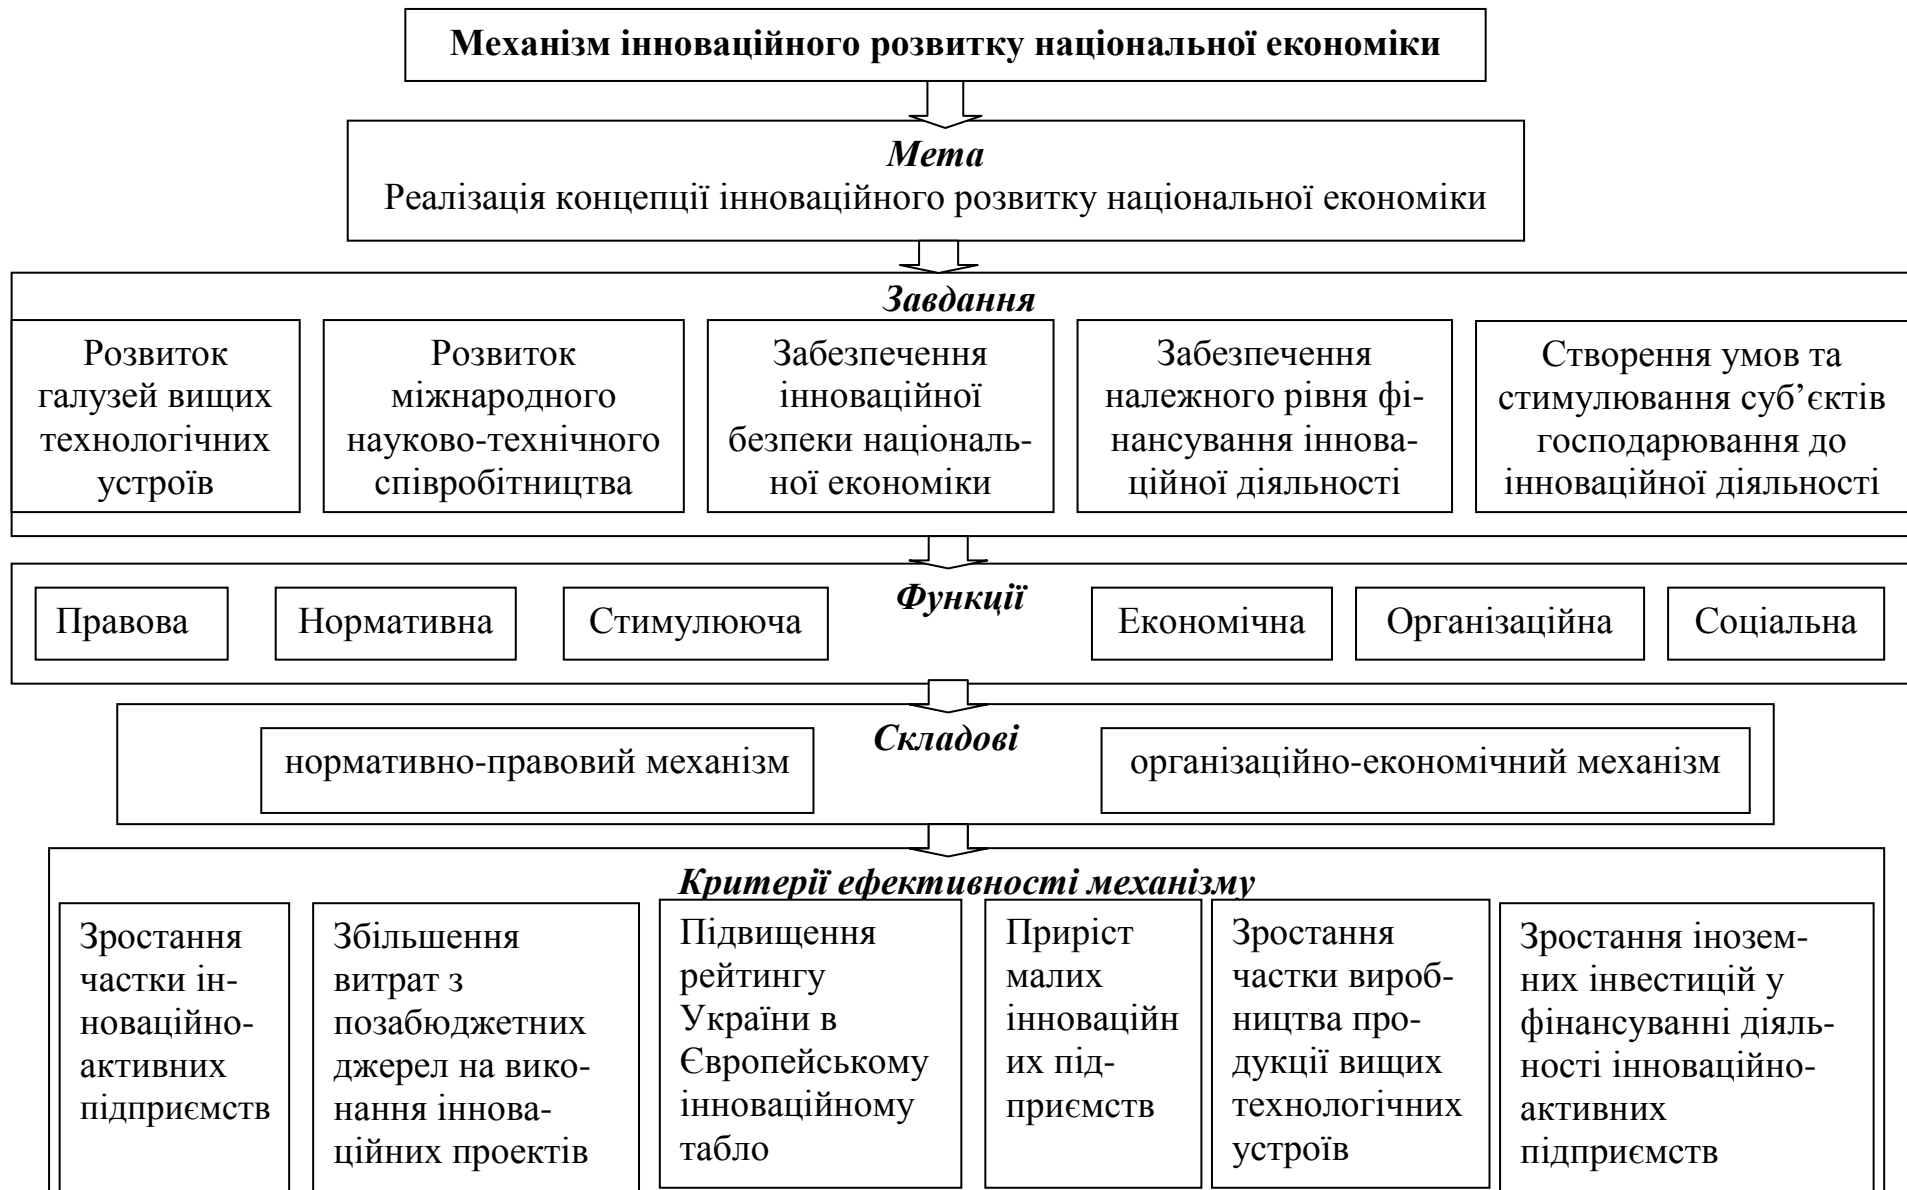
Механізм інноваційного розвитку національної економіки

Мета
Реалізація концепції інноваційного розвитку національної економіки

Завдання

Розвиток галузей вищих технологічних устроїв

Розвиток міжнародного науково-технічного співробітництва

Забезпечення інноваційної безпеки національної економіки

Забезпечення належного рівня фінансування інноваційної діяльності

Створення умов та стимулювання суб'єктів господарювання до інноваційної діяльності

Функції

Правова

Нормативна

Стимулююча

Економічна

Організаційна

Соціальна

Складові

нормативно-правовий механізм

організаційно-економічний механізм

Критерії ефективності механізму

Зростання частки інноваційно-активних підприємств

Збільшення витрат з позабюджетних джерел на виконання інноваційних проектів

Підвищення рейтингу України в Європейському інноваційному табло

Приріст малих інноваційних підприємств

Зростання частки виробництва продукції вищих технологічних устроїв

Зростання іноземних інвестицій у фінансуванні діяльності інноваційно-активних підприємств